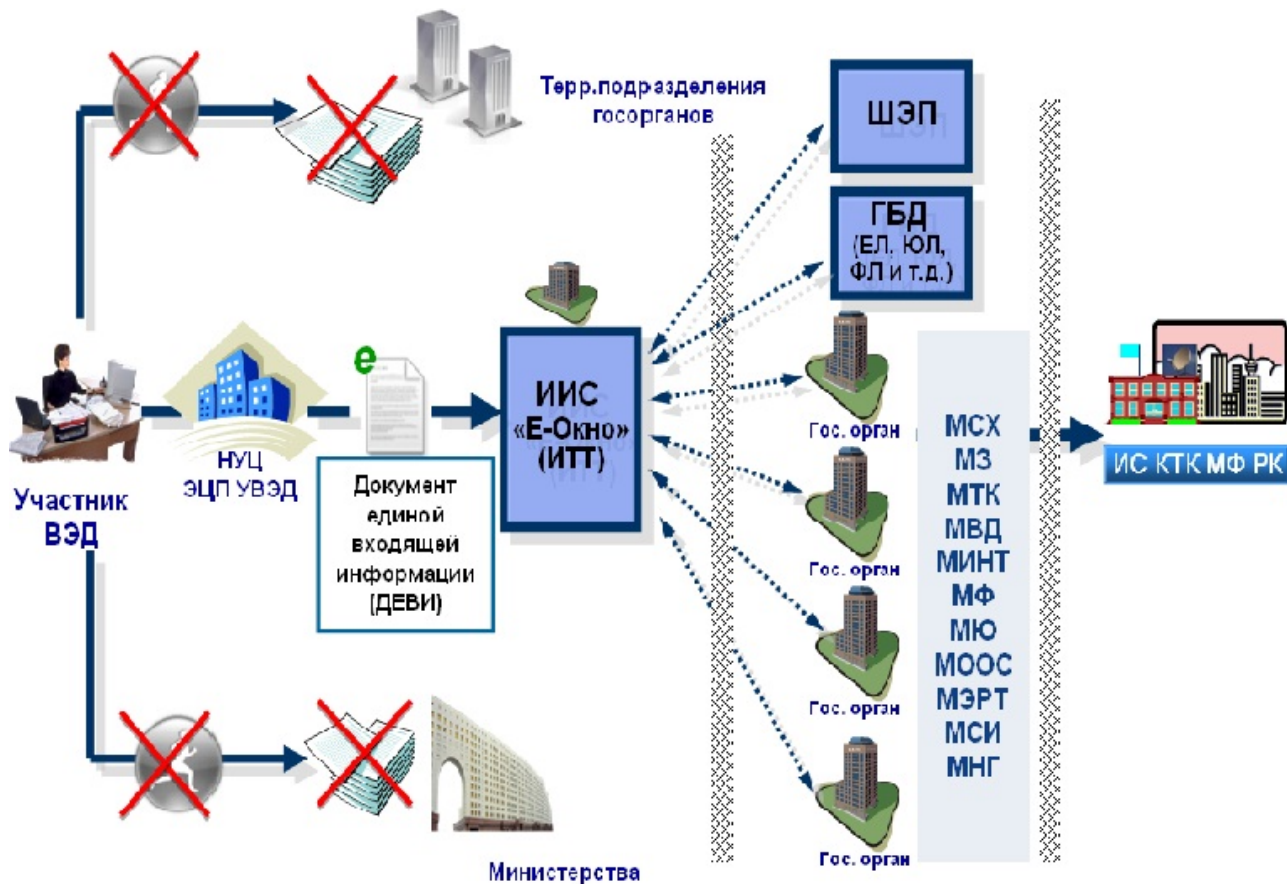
Терр.подразделения госорганов

ШЭП

ГБД (ЕЛ. ЮЛ, ФЛ и т.д.)

Участник ВЭД

НУЦ ЭЦП УВЭД

e

Документ единой входящей информации (ДЕВИ)

ИИС «Е-Окно» (ИТТ)

Гос. орган

Гос. орган

Гос. орган

Гос. орган

МСХ
МЗ
МТК
МВД
МИНТ
МФ
МЮ
МООС
МЭРТ
МСИ
МНГ

ИС КТК МФ РК

Министерства